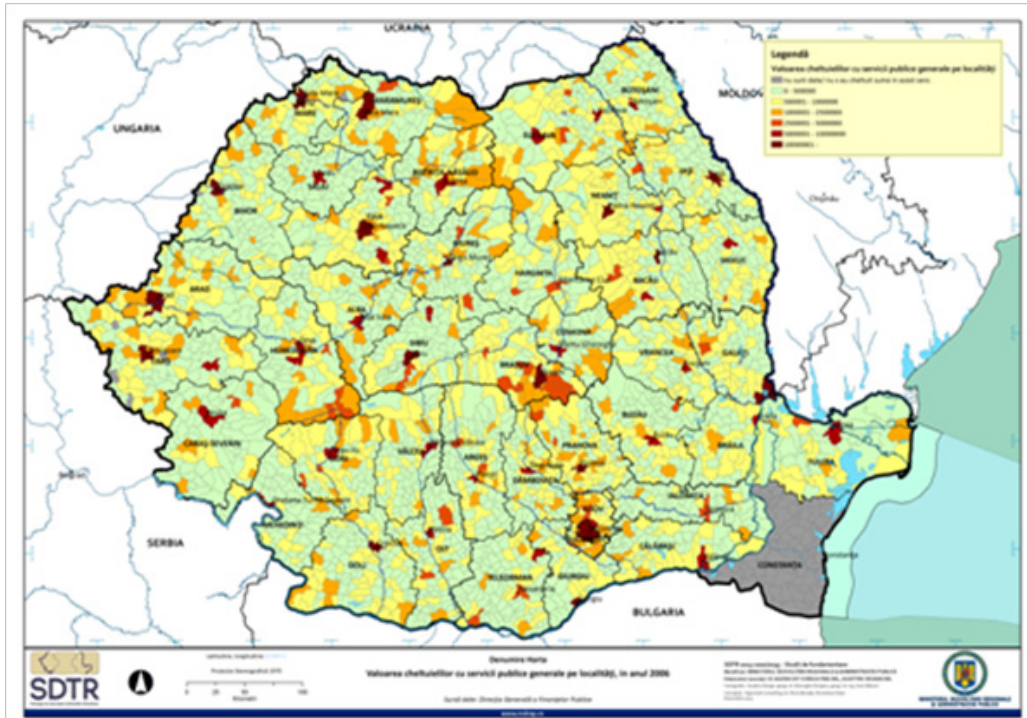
UCRAINA

MOLDOVA

UNGARIA

SERBIA

BULGARIA

Legendă
Valoarea cheltuielilor cu servicii publice generale pe localități
Nu sunt date / nu s-au cheltuit sume în acest sens
0 - 5000000
5000001 - 10000000
10000001 - 25000000
25000001 - 50000000
50000001 - 100000000
100000001 -

CONSTANȚA

SDTR

Denumire Harta
Valoarea cheltuielilor cu servicii publice generale pe localități, în anul 2006

Sursă date: Direcția Generală a Finanțelor Publice